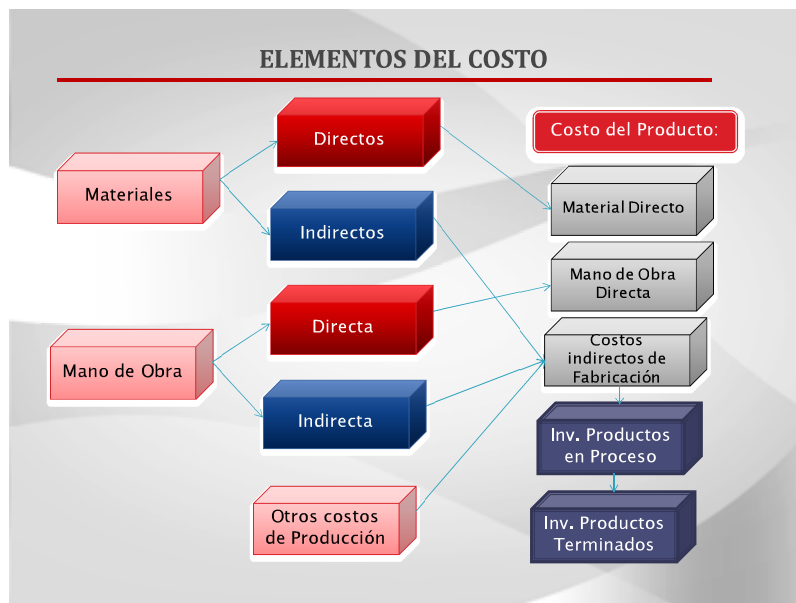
ELEMENTOS DEL COSTO

Materiales

Directos

Indirectos

Mano de Obra

Directa

Indirecta

Otros costos de Producción

Costo del Producto:

Material Directo

Mano de Obra Directa

Costos indirectos de Fabricación

Inv. Productos en Proceso

Inv. Productos Terminados